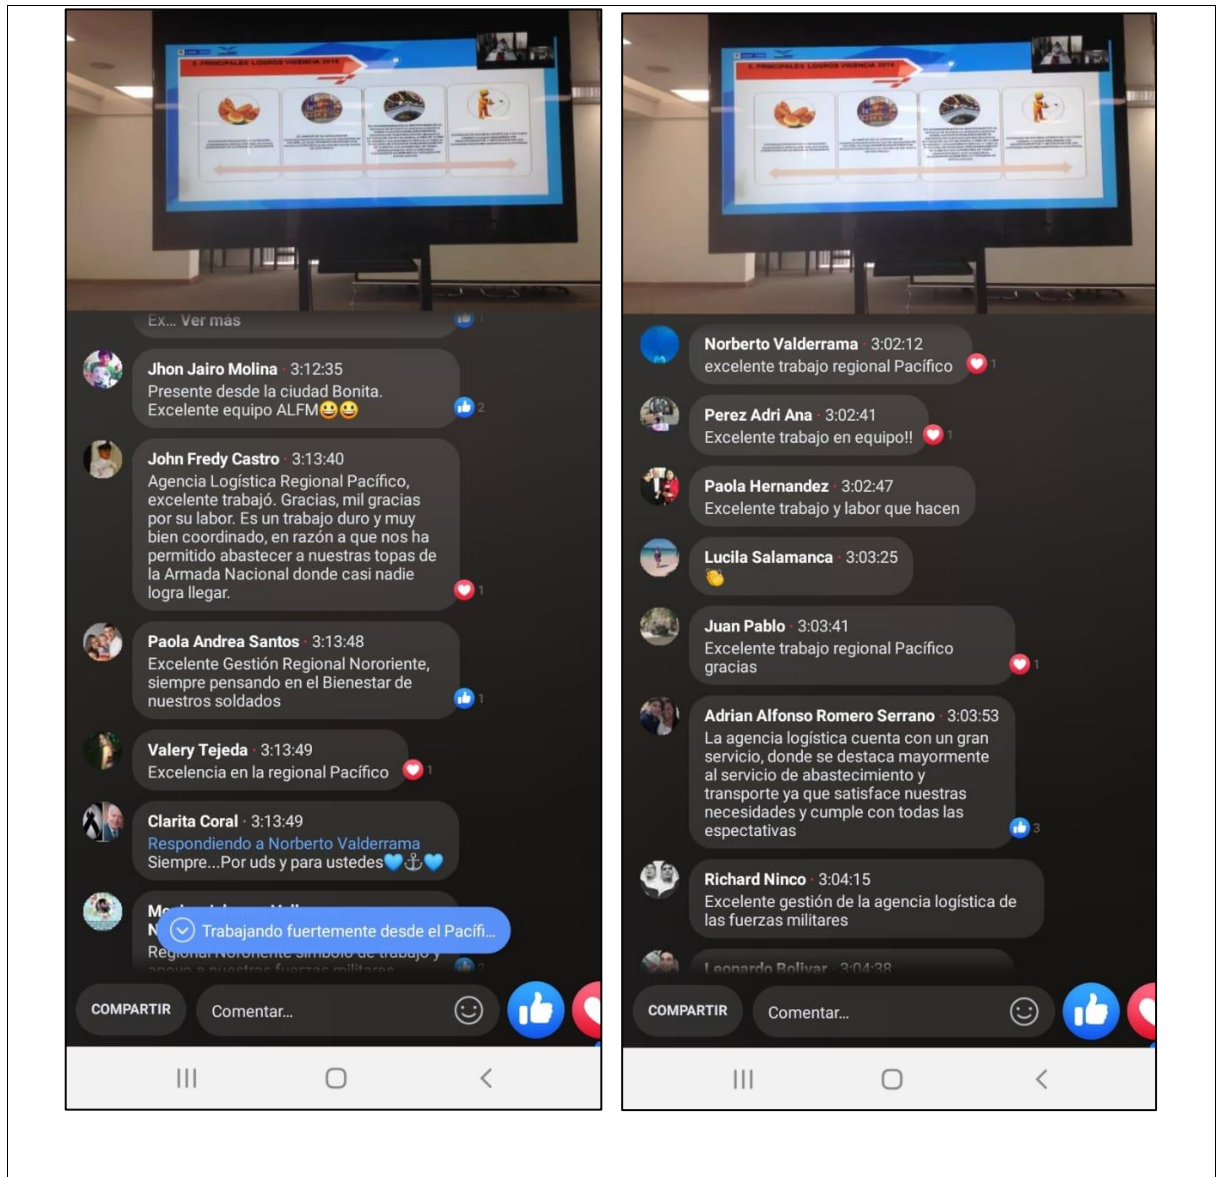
5. PRINCIPALES LOGROS VIGENCIA 2019

Ex... Ver más

Jhon Jairo Molina · 3:12:35
Presente desde la ciudad Bonita. Excelente equipo ALFM😀😀
2

John Fredy Castro · 3:13:40
Agencia Logística Regional Pacífico, excelente trabajó. Gracias, mil gracias por su labor. Es un trabajo duro y muy bien coordinado, en razón a que nos ha permitido abastecer a nuestras topas de la Armada Nacional donde casi nadie logra llegar.
1

Paola Andrea Santos · 3:13:48
Excelente Gestión Regional Nororiente, siempre pensando en el Bienestar de nuestros soldados
1

Valery Tejeda · 3:13:49
Excelencia en la regional Pacífico
1

Clarita Coral · 3:13:49
Respondiendo a Norberto Valderrama
Siempre...Por uds y para ustedes💙⚓💙

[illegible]
Regional Nororiente símbolo de trabajo y apoyo a nuestras fuerzas militares
2

Trabajando fuertemente desde el Pacífi...

COMPARTIR
Comentar...

Norberto Valderrama · 3:02:12
excelente trabajo regional Pacífico
1

Perez Adri Ana · 3:02:41
Excelente trabajo en equipo!!
1

Paola Hernandez · 3:02:47
Excelente trabajo y labor que hacen

Lucila Salamanca · 3:03:25
👏

Juan Pablo · 3:03:41
Excelente trabajo regional Pacífico gracias
1

Adrian Alfonso Romero Serrano · 3:03:53
La agencia logística cuenta con un gran servicio, donde se destaca mayormente al servicio de abastecimiento y transporte ya que satisface nuestras necesidades y cumple con todas las espectativas
3

Richard Ninco · 3:04:15
Excelente gestión de la agencia logística de las fuerzas militares

Leonardo Bolivar · 3:04:38

COMPARTIR
Comentar...